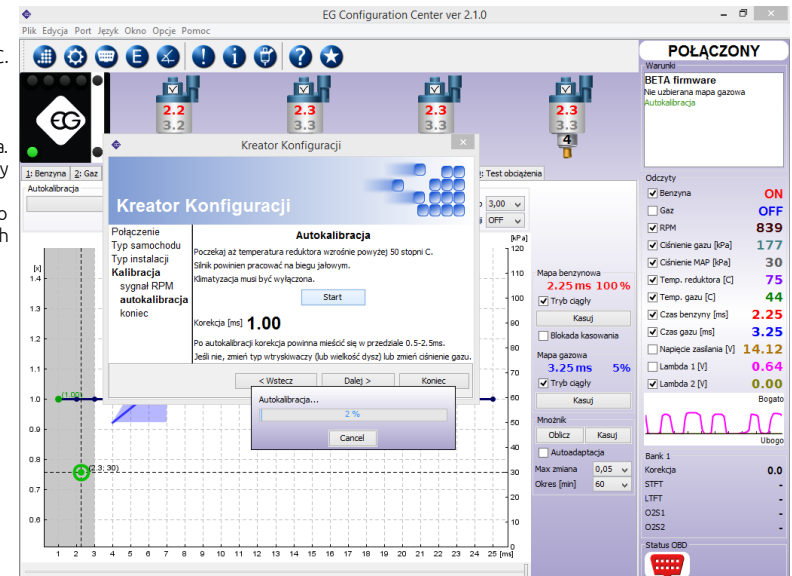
EG Configuration Center ver 2.1.0

Plik Edycja Port Język Okno Opcje Pomoc

2.2
3.2
2.3
3.3
2.3
3.3
2.3
3.3
4

1: Benzyna 2: Gaz

Autokalibracja

Kreator Konfiguracji

Kreator Konfiguracji

Połączenie
Typ samochodu
Typ instalacji
Kalibracja
sygnał RPM
autokalibracja
koniec

Autokalibracja

Poczekaj aż temperatura reduktora wzrośnie powyżej 50 stopni C.
Silnik powinien pracować na biegu jałowym.
Klimatyzacja musi być wyłączona.

Start

Korekcja [ms] 1.00

Po autokalibracji korekcja powinna mieścić się w przedziale 0.5-2.5ms.
Jeśli nie, zmień typ wtryskiwaczy (lub wielkość dysz) lub zmień ciśnienie gazu.

< Wstecz Dalej > Koniec

Autokalibracja...
2 %
Cancel

Test obciążenia
3,00
OFF

[kPa]
120
110
100
90
80
70
60
50
40
30
20

[x]
1.4
1.3
1.2
1.1
1.0
0.9
0.8
0.7
0.6
(1.00)
(2.3; 30)
1 2 3 4 5 6 7 8 9 10 11 12 13 14 15 16 17 18 19 20 21 22 23 24 25 [ms]

Mapa benzynowa
2.25ms 100%
Tryb ciągły
Kasuj
Blokada kasowania
Mapa gazowa
3.25ms 5%
Tryb ciągły
Kasuj
Mnożnik
Oblicz Kasuj
Autoadaptacja
Max zmiana 0,05
Okres [min] 60

POŁĄCZONY
Warunki
BETA firmware
Nie uzbierana mapa gazowa
Autokalibracja

Odczyty
| | |
|---|---|
| Benzyna | ON |
| Gaz | OFF |
| RPM | 839 |
| Ciśnienie gazu [kPa] | 177 |
| Ciśnienie MAP [kPa] | 30 |
| Temp. reduktora [C] | 75 |
| Temp. gazu [C] | 44 |
| Czas benzyny [ms] | 2.25 |
| Czas gazu [ms] | 3.25 |
| Napięcie zasilania [V] | 14.12 |
| Lambda 1 [V] | 0.64 |
| Lambda 2 [V] | 0.00 |

Bogato
Ubogo

Bank 1
| | |
|---|---|
| Korekcja | 0.0 |
| STFT | - |
| LTFT | - |
| O2S1 | - |
| O2S2 | - |

Status OBD